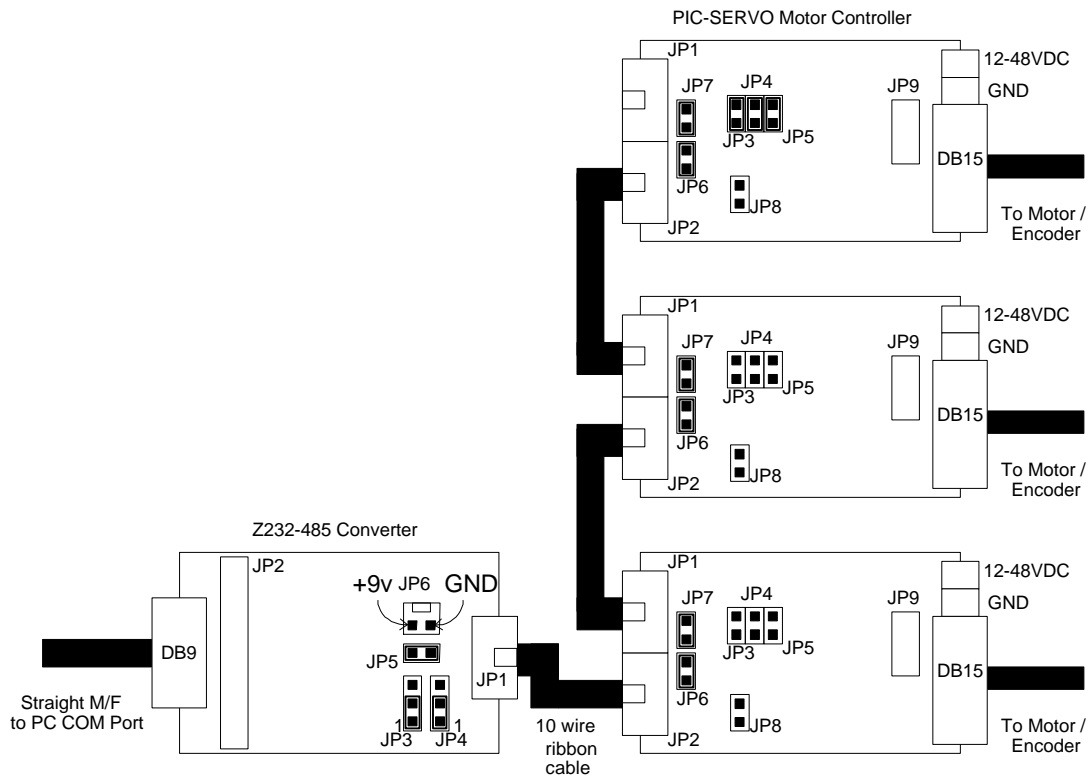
PIC-SERVO Motor Controller

JP1
JP7
JP4
JP3
JP5
JP9
12-48VDC
GND
DB15
JP6
JP8
JP2
To Motor / Encoder

JP1
JP7
JP4
JP3
JP5
JP9
12-48VDC
GND
DB15
JP6
JP8
JP2
To Motor / Encoder

Z232-485 Converter

JP2
+9v
JP6
GND
DB9
JP5
JP1
1
1
JP3
JP4
Straight M/F to PC COM Port
10 wire ribbon cable

JP1
JP7
JP4
JP3
JP5
JP9
12-48VDC
GND
DB15
JP6
JP8
JP2
To Motor / Encoder